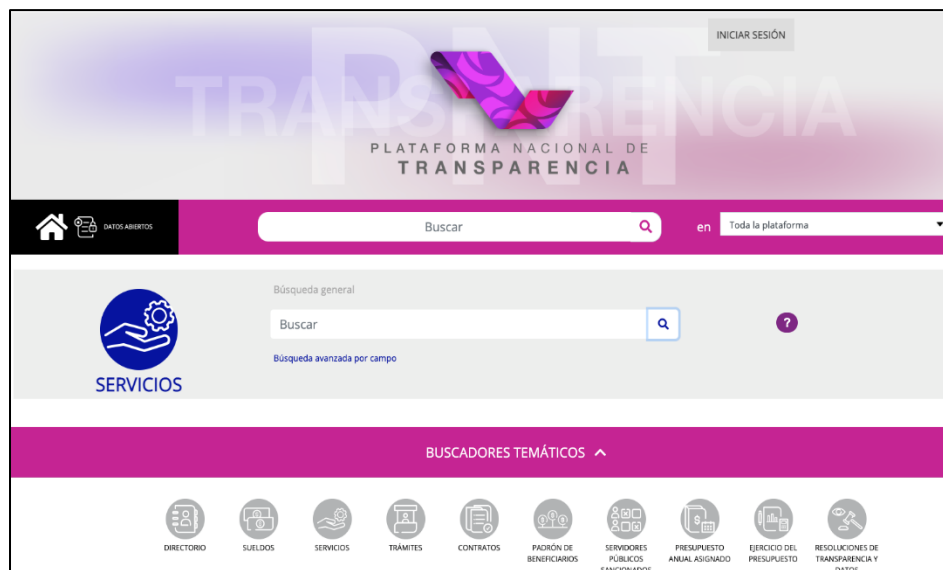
INICIAR SESIÓN

PNT
TRANSPARENCIA

PLATAFORMA NACIONAL DE
TRANSPARENCIA

DATOS ABIERTOS

Buscar

en Toda la plataforma

SERVICIOS

Búsqueda general

Buscar

?

Búsqueda avanzada por campo

BUSCADORES TEMÁTICOS

DIRECTORIO

SUELDOS

SERVICIOS

TRÁMITES

CONTRATOS

PADRÓN DE BENEFICIARIOS

SERVIDORES PÚBLICOS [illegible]

PRESUPUESTO ANUAL ASIGNADO

EJERCICIO DEL PRESUPUESTO

RESOLUCIONES DE TRANSPARENCIA Y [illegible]